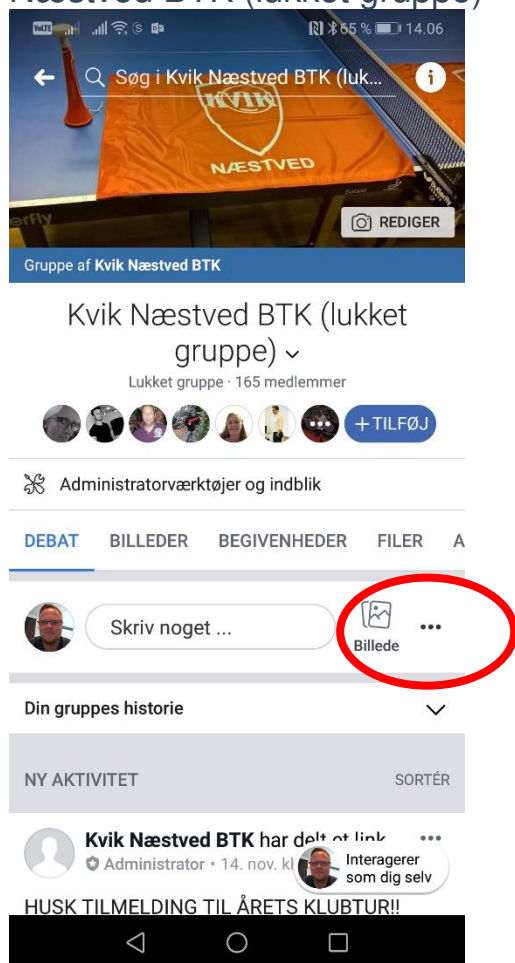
Næstved BTK (lukket gruppe)

65 % 14.06

Søg i Kvik Næstved BTK (lukk...

KVIK NÆSTVED

REDIGER

Gruppe af Kvik Næstved BTK

Kvik Næstved BTK (lukket gruppe)

Lukket gruppe · 165 medlemmer

+TILFØJ

Administratorværktøjer og indblik

DEBAT BILLEDER BEGIVENHEDER FILER A

Skriv noget ...

Billede

...

Din gruppes historie

NY AKTIVITET SORTÉR

Kvik Næstved BTK har delt et link

Administrator · 14. nov. kl

Interagerer som dig selv

HUSK TILMELDING TIL ÅRETS KLUBTUR!!